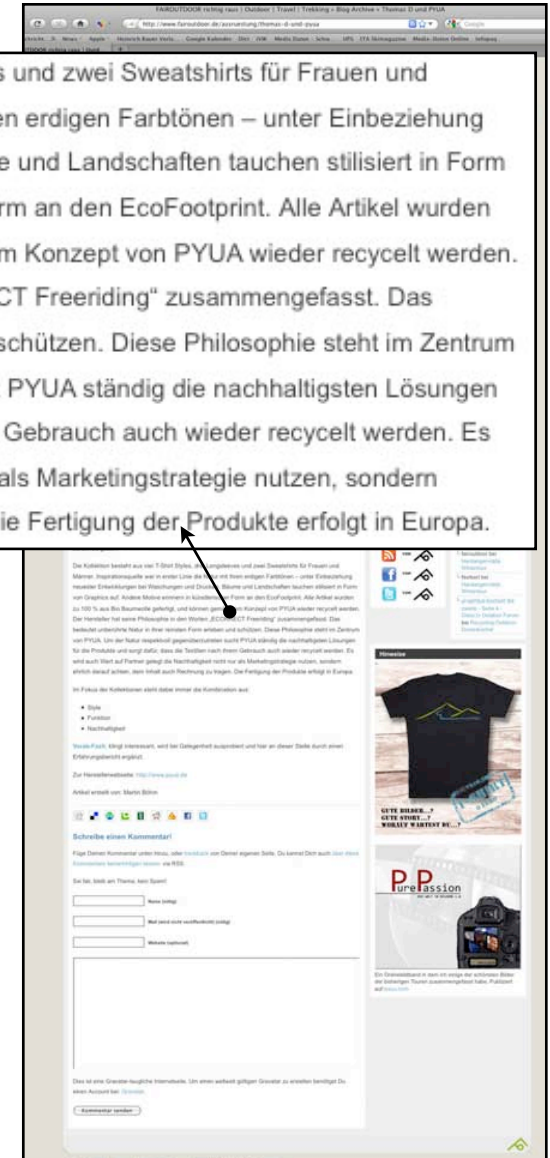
FAIROUTDOOR richtig raus | Outdoor | Travel | Trekking » Blog Archive » Thomas D und PYUA

http://www.fairoutdoor.de/ausruestung/thomas-d-und-pyua

Google

s und zwei Sweatshirts für Frauen und

en erdigen Farbtönen – unter Einbeziehung

e und Landschaften tauchen stilisiert in Form

rm an den EcoFootprint. Alle Artikel wurden

m Konzept von PYUA wieder recycelt werden.

CT Freeriding" zusammengefasst. Das

schützen. Diese Philosophie steht im Zentrum

PYUA ständig die nachhaltigsten Lösungen

Gebrauch auch wieder recycelt werden. Es

als Marketingstrategie nutzen, sondern

ie Fertigung der Produkte erfolgt in Europa.

Die Kollektion besteht aus vier T-Shirt Styles, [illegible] und zwei Sweatshirts für Frauen und Männer. Inspirationsquelle war in erster Linie die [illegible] mit ihren erdigen Farbtönen – unter Einbeziehung neuester Entwicklungen bei Waschungen und Drucken. Bäume und Landschaften tauchen stilisiert in Form von Graphics auf. Andere Motive erinnern in künstlerischer Form an den EcoFootprint. Alle Artikel wurden zu 100 % aus Bio Baumwolle gefertigt, und können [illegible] Konzept von PYUA wieder recycelt werden. Der Hersteller hat seine Philosophie in den Worten „ECO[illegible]CT Freeriding" zusammengefasst. Das bedeutet unberührte Natur in ihrer reinsten Form erleben und schützen. Diese Philosophie steht im Zentrum von PYUA. Um der Natur respektvoll gegenüberzutreten sucht PYUA ständig die nachhaltigsten Lösungen für die Produkte und sorgt dafür, dass die Textilien nach ihrem Gebrauch auch wieder recycelt werden. Es wird auch Wert auf Partner gelegt die Nachhaltigkeit nicht nur als Marketingstrategie nutzen, sondern ehrlich darauf achten, dem Inhalt auch Rechnung zu tragen. Die Fertigung der Produkte erfolgt in Europa.

Im Fokus der Kollektionen steht dabei immer die Kombination aus:

• Style
• Function
• Nachhaltigkeit

Noodle-Fazit: Klingt interessant, wird bei Gelegenheit ausprobiert und hier an dieser Stelle durch einen Erfahrungsbericht ergänzt.

Zur Herstellerwebseite: http://www.pyua.de

Artikel erstellt von: Martin Böhm

Schreibe einen Kommentar!

Füge Deinen Kommentar unten hinzu, oder trackback von Deiner eigenen Seite. Du kannst Dich auch über diese Kommentare benachrichtigen lassen via RSS.

Sei fair, bleib am Thema, kein Spam!

Name (nötig)

Mail (wird nicht veröffentlicht) (nötig)

Website (optional)

Dies ist eine Gravatar-taugliche Internetseite. Um einen weltweit gültigen Gravatar zu erstellen benötigst Du einen Account bei: Gravatar.

Kommentar senden

Hinweise

GUTE BILDER...?
GUTE STORY...?
WORAUF WARTEST DU...?

PurePassion

Ein Onlinebildband in dem ich einige der schönsten Bilder der bisherigen Touren zusammengefasst habe. Publiziert auf issuu.com